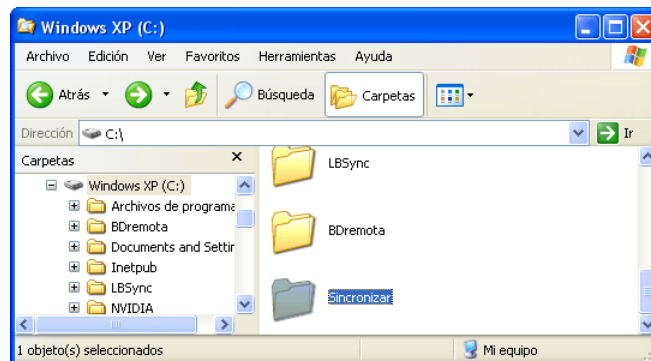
Windows XP (C:)

Archivo Edición Ver Favoritos Herramientas Ayuda

Atrás Búsqueda Carpetas

Dirección C:\ Ir

Carpetas ×

Windows XP (C:)
Archivos de programa
BDremota
Documents and Settin
Inetpub
LBSync
NVIDIA

LBSync

BDremota

Sincronizar

1 objeto(s) seleccionados Mi equipo